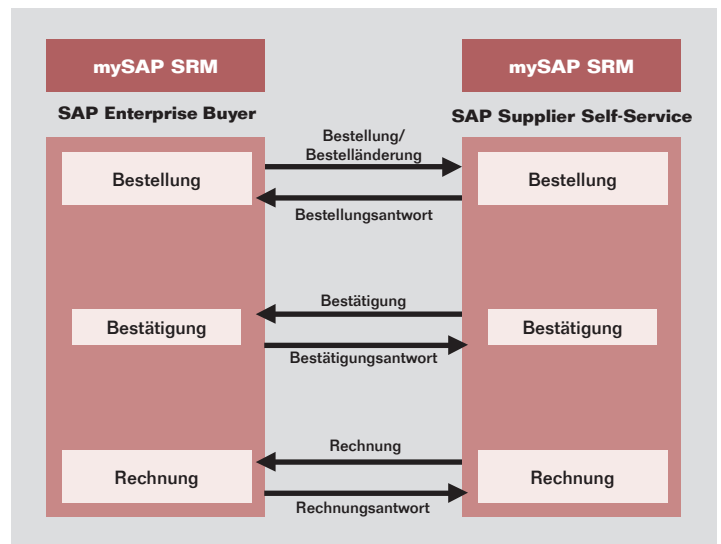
mySAP SRM

SAP Enterprise Buyer

mySAP SRM

SAP Supplier Self-Service

Bestellung

Bestellung/
Bestelländerung

Bestellungsantwort

Bestellung

Bestätigung

Bestätigung

Bestätigungsantwort

Bestätigung

Rechnung

Rechnung

Rechnungsantwort

Rechnung